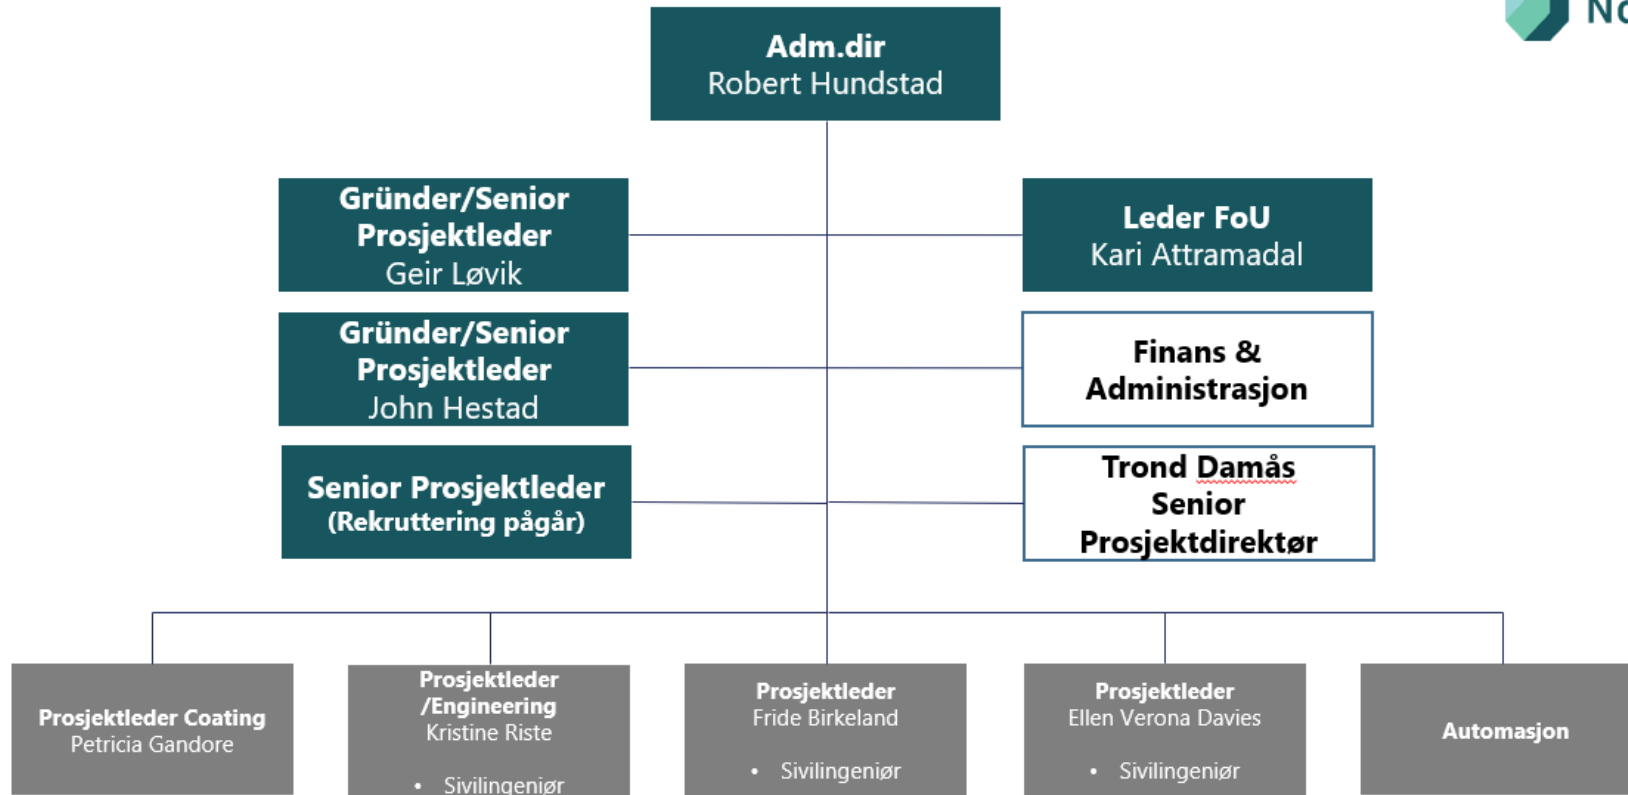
Adm.dir
Robert Hundstad

NC

Gründer/Senior Prosjektleder
Geir Løvik

Leder FoU
Kari Attramadal

Gründer/Senior Prosjektleder
John Hestad

Finans & Administrasjon

Senior Prosjektleder
(Rekruttering pågår)

Trond Damås
Senior Prosjektdirektør

Prosjektleder Coating
Petricia Gandore

Prosjektleder /Engineering
Kristine Riste
• Sivilingeniør

Prosjektleder
Fride Birkeland
• Sivilingeniør

Prosjektleder
Ellen Verona Davies
• Sivilingeniør

Automasjon